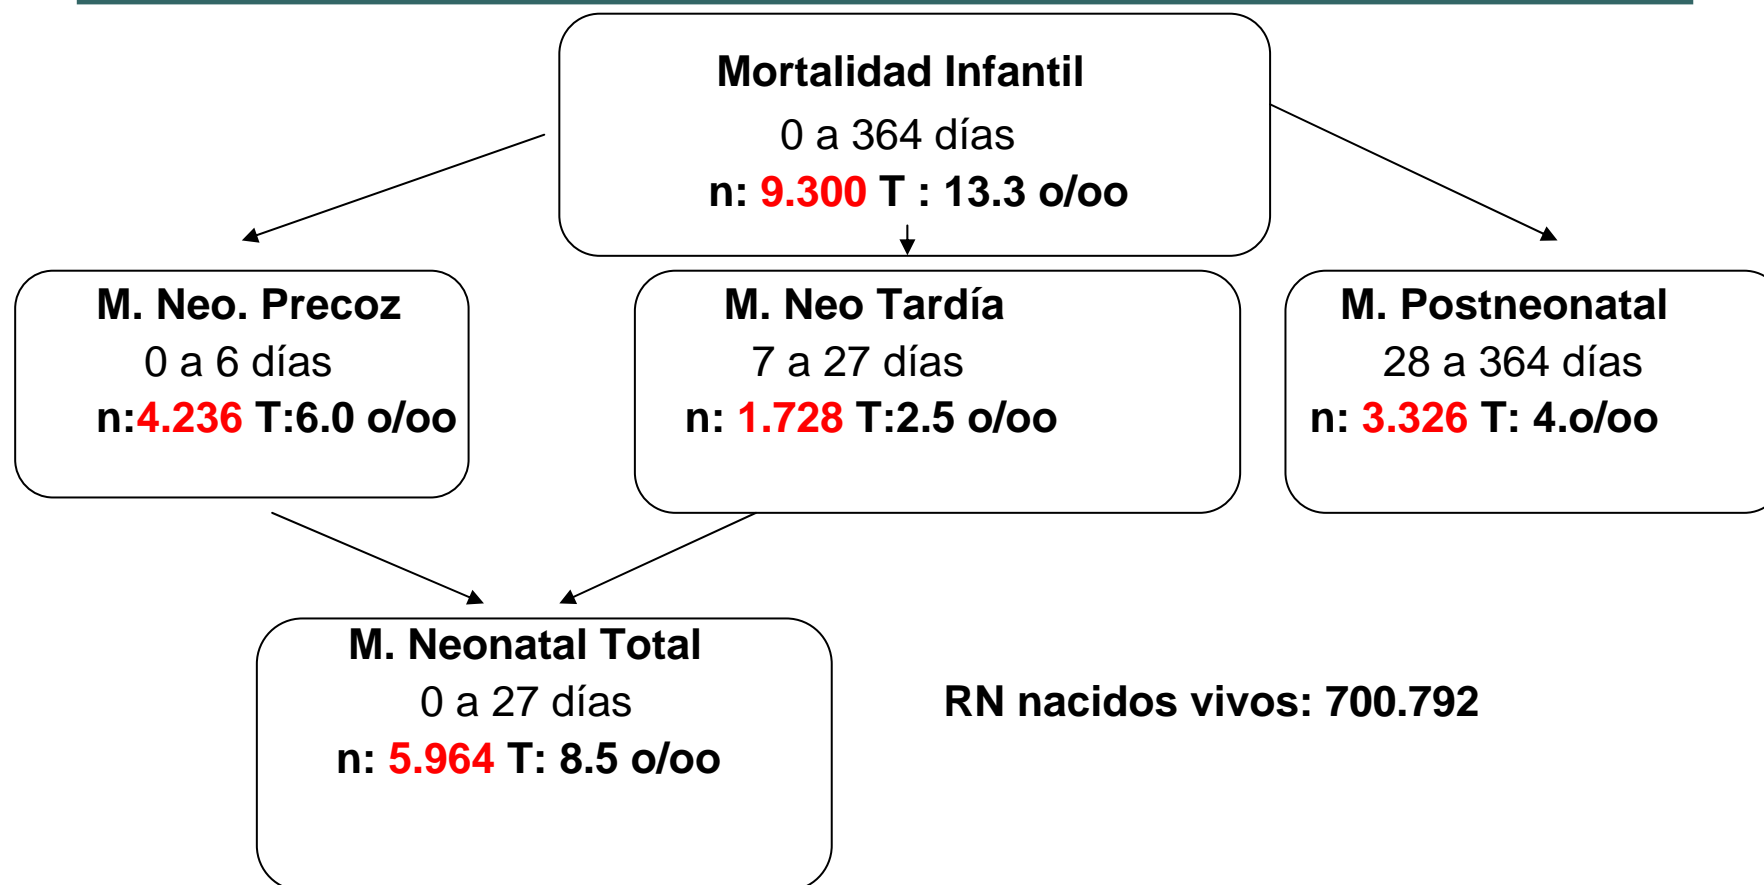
Mortalidad Infantil
0 a 364 días
n: 9.300 T : 13.3 o/oo

M. Neo. Precoz
0 a 6 días
n:4.236 T:6.0 o/oo

M. Neo Tardía
7 a 27 días
n: 1.728 T:2.5 o/oo

M. Postneonatal
28 a 364 días
n: 3.326 T: 4.o/oo

M. Neonatal Total
0 a 27 días
n: 5.964 T: 8.5 o/oo

RN nacidos vivos: 700.792